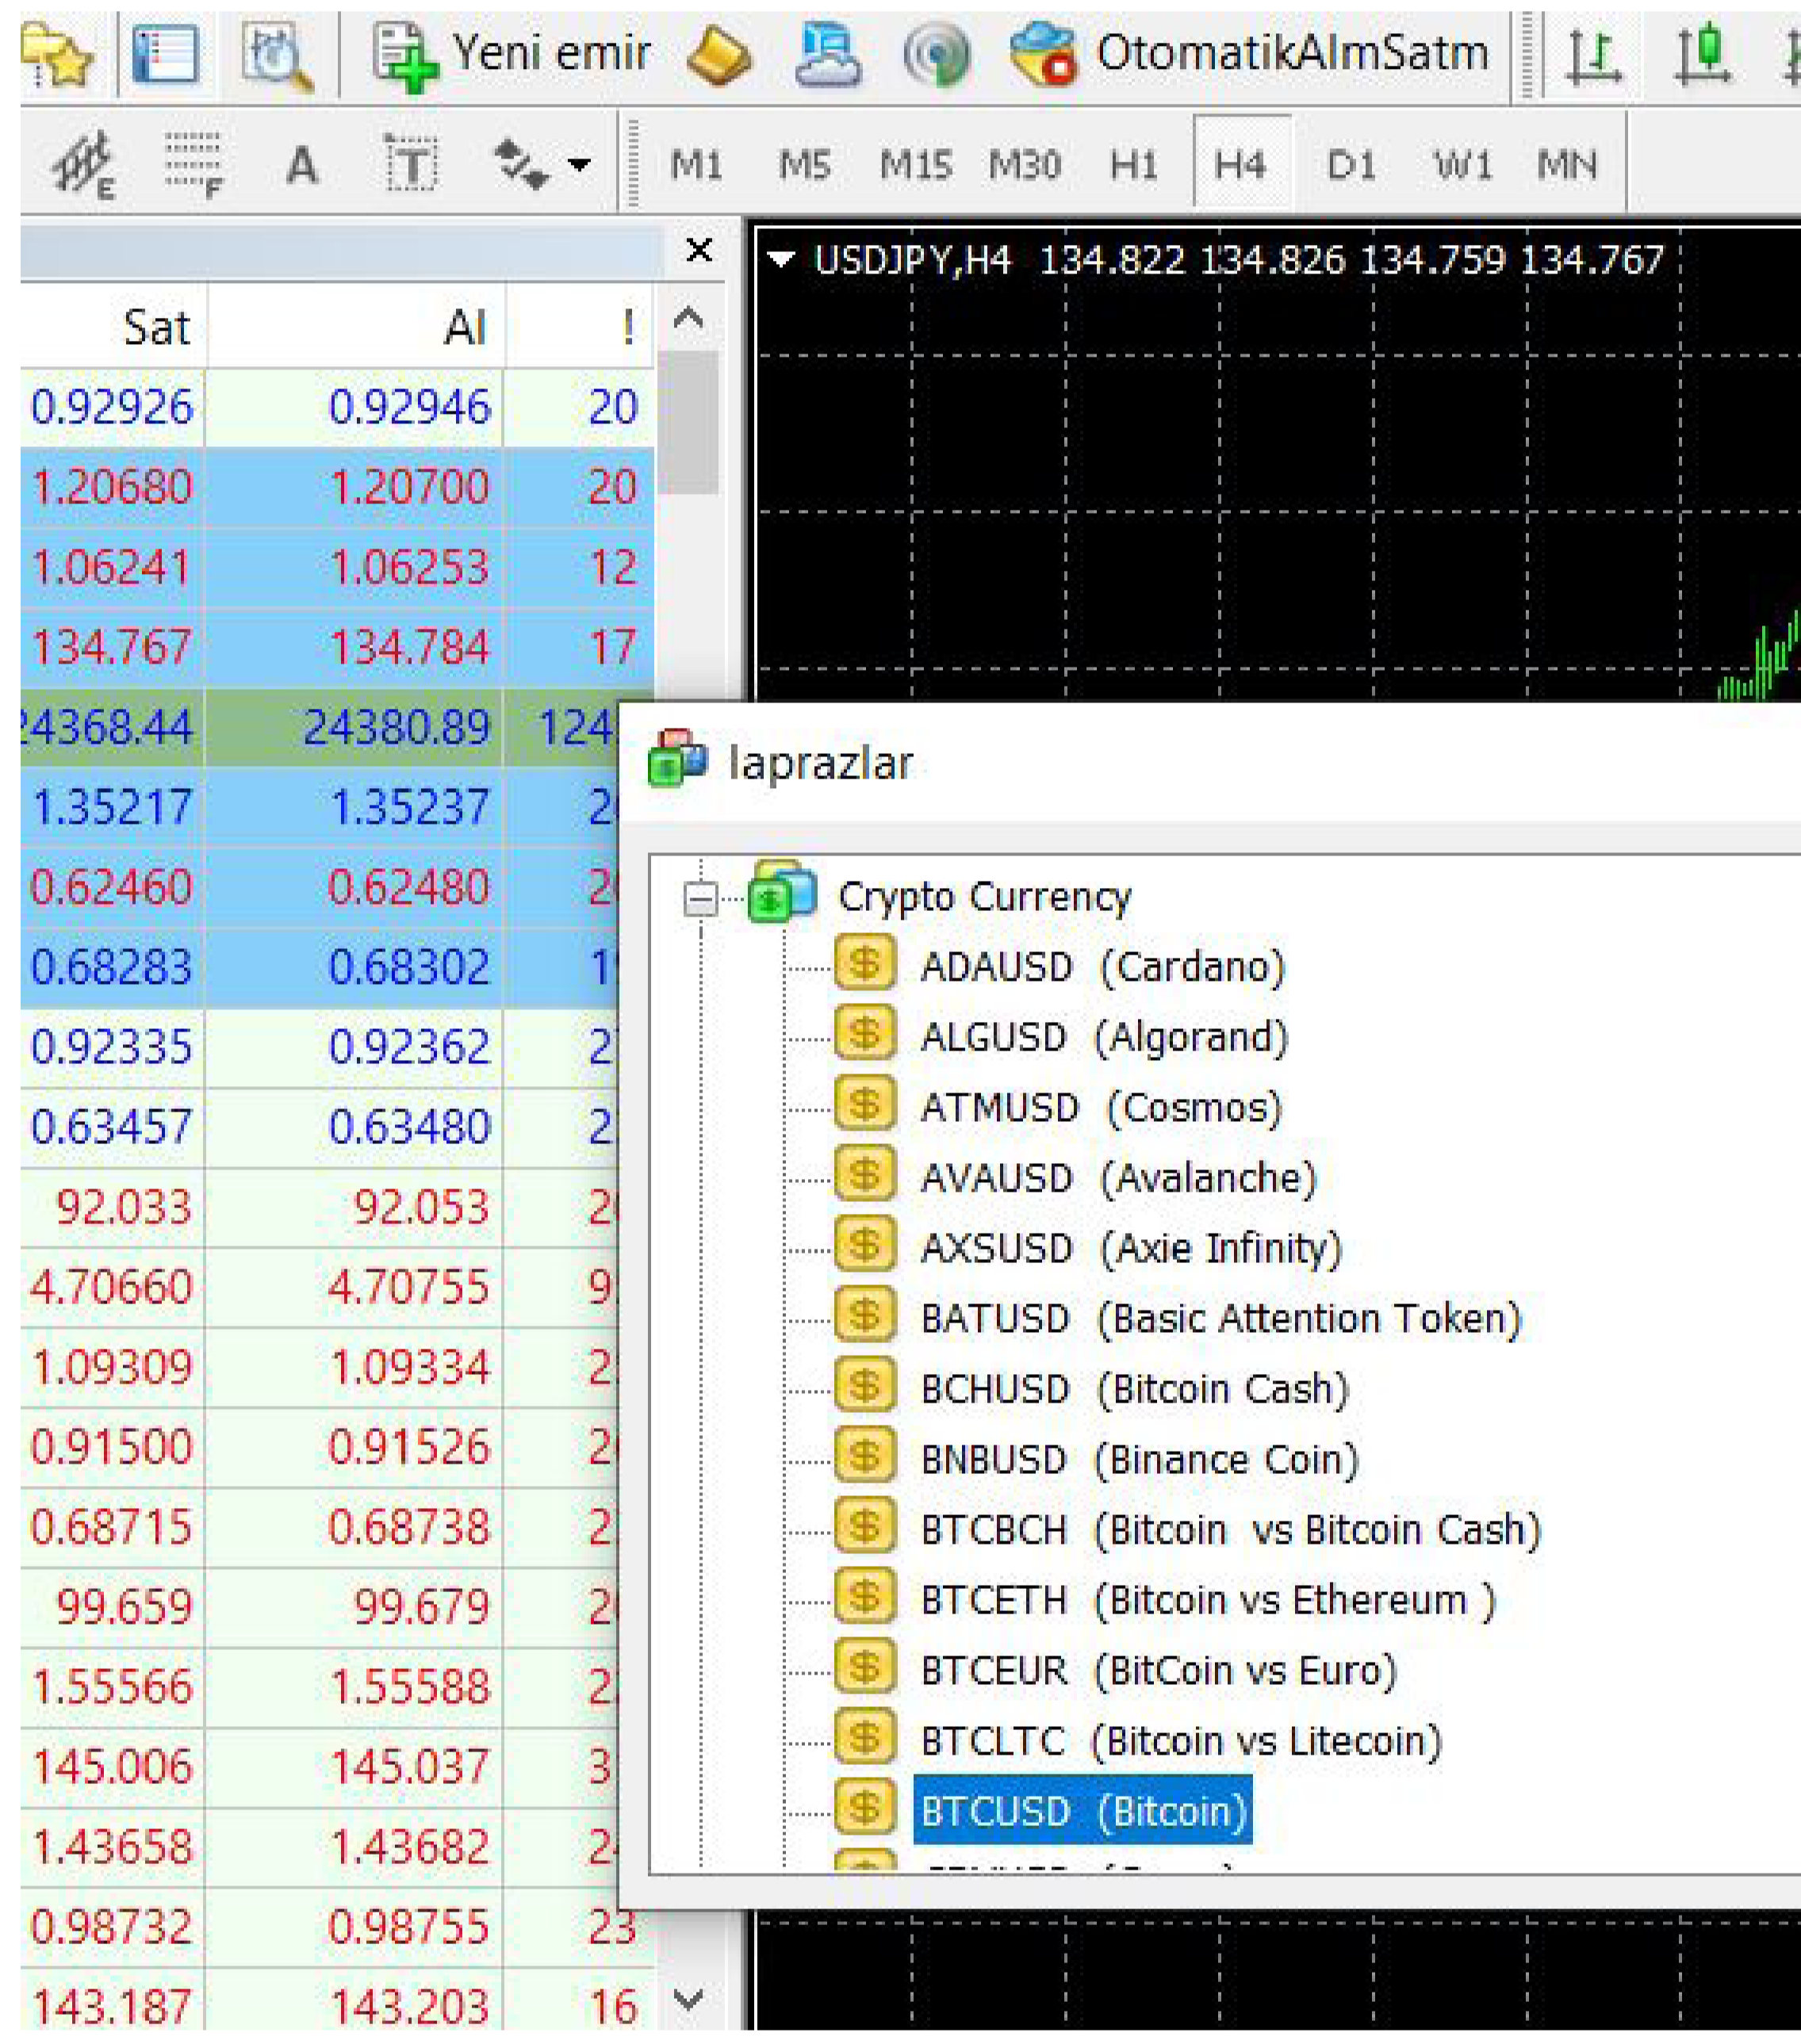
Yeni emir OtomatikAlmSatm

A

M1 M5 M15 M30 H1 H4 D1 W1 MN

USDJPY,H4 134.822 134.826 134.759 134.767

| Sat | Al | ! |
|---|---|---|
| 0.92926 | 0.92946 | 20 |
| 1.20680 | 1.20700 | 20 |
| 1.06241 | 1.06253 | 12 |
| 134.767 | 134.784 | 17 |
| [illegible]4368.44 | 24380.89 | 124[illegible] |
| 1.35217 | 1.35237 | 2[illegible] |
| 0.62460 | 0.62480 | 2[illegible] |
| 0.68283 | 0.68302 | 1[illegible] |
| 0.92335 | 0.92362 | 2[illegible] |
| 0.63457 | 0.63480 | 2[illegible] |
| 92.033 | 92.053 | 2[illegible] |
| 4.70660 | 4.70755 | 9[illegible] |
| 1.09309 | 1.09334 | 2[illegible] |
| 0.91500 | 0.91526 | 2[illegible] |
| 0.68715 | 0.68738 | 2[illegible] |
| 99.659 | 99.679 | 2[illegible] |
| 1.55566 | 1.55588 | 2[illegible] |
| 145.006 | 145.037 | 3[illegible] |
| 1.43658 | 1.43682 | 2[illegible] |
| 0.98732 | 0.98755 | 23 |
| 143.187 | 143.203 | 16 |

laprazlar

Crypto Currency
ADAUSD (Cardano)
ALGUSD (Algorand)
ATMUSD (Cosmos)
AVAUSD (Avalanche)
AXSUSD (Axie Infinity)
BATUSD (Basic Attention Token)
BCHUSD (Bitcoin Cash)
BNBUSD (Binance Coin)
BTCBCH (Bitcoin vs Bitcoin Cash)
BTCETH (Bitcoin vs Ethereum )
BTCEUR (BitCoin vs Euro)
BTCLTC (Bitcoin vs Litecoin)
BTCUSD (Bitcoin)
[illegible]